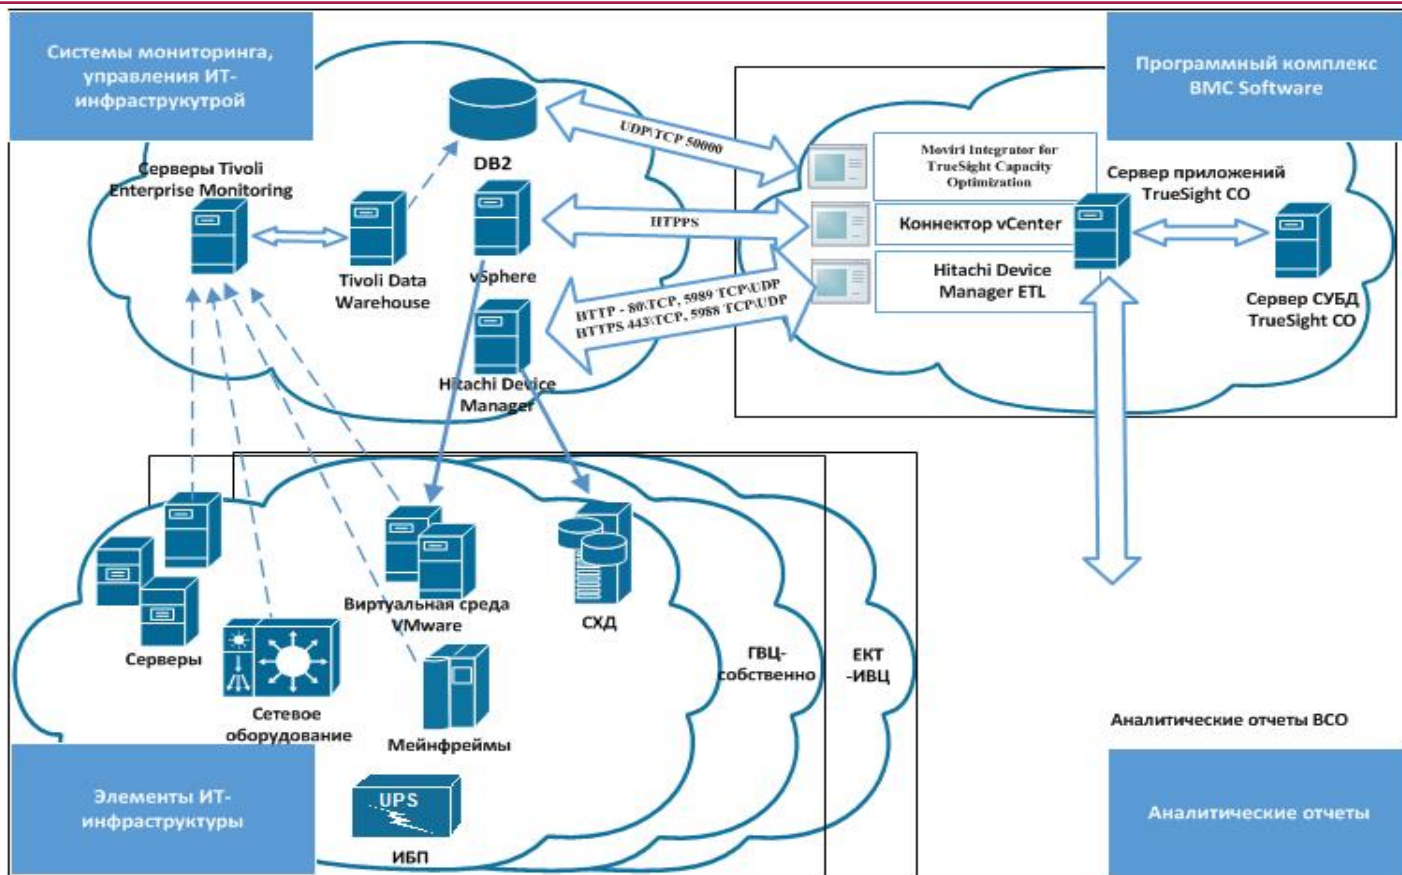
Системы мониторинга, управления ИТ-инфраструктурой

Программный комплекс BMC Software

DB2

UDP\TCP 50000

Moviri Integrator for TrueSight Capacity Optimization

Серверы Tivoli Enterprise Monitoring

Сервер приложений TrueSight CO

HTTPS

Коннектор vCenter

Tivoli Data Warehouse

vSphere

Hitachi Device Manager ETL

HTTP - 80\TCP, 5989 TCP\UDP
HTTPS 443\TCP, 5988 TCP\UDP

Сервер СУБД TrueSight CO

Hitachi Device Manager

Серверы

Виртуальная среда VMware

СХД

ГВЦ-собственно

ЕКТ -ИВЦ

Сетевое оборудование

Мейнфреймы

Аналитические отчеты ВСО

Элементы ИТ-инфраструктуры

UPS

ИБП

Аналитические отчеты